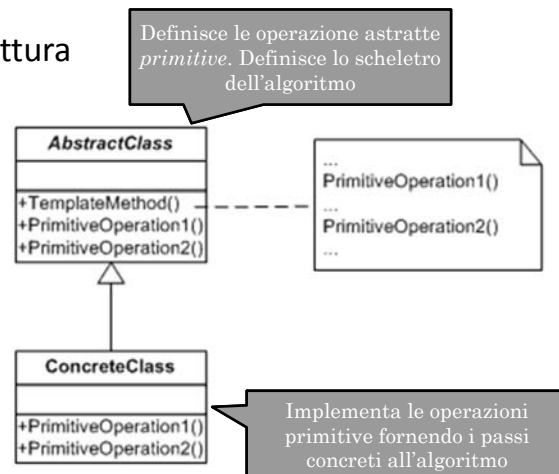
ttura

Definisce le operazione astratte *primitive*. Definisce lo scheletro dell'algoritmo

AbstractClass

+TemplateMethod()
+PrimitiveOperation1()
+PrimitiveOperation2()

...
PrimitiveOperation1()
...
PrimitiveOperation2()
...

ConcreteClass

+PrimitiveOperation1()
+PrimitiveOperation2()

Implementa le operazioni primitive fornendo i passi concreti all'algoritmo